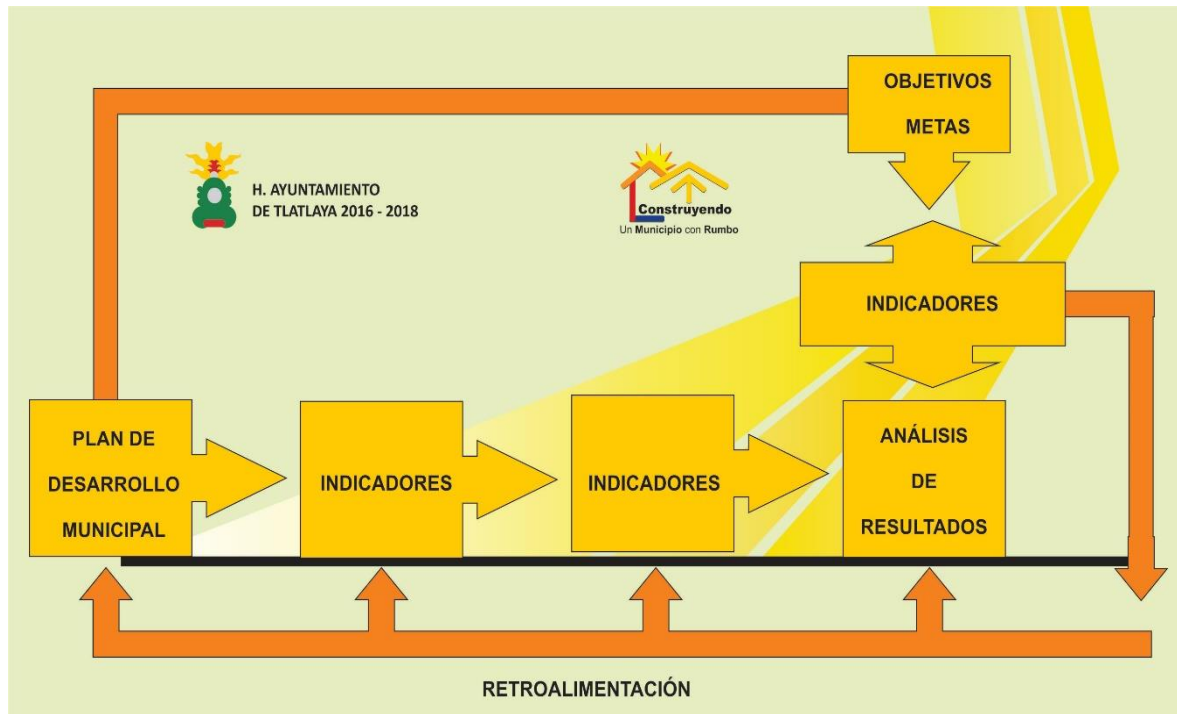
OBJETIVOS
METAS

H. AYUNTAMIENTO
DE TLATLAYA 2016 - 2018

Construyendo
Un Municipio con Rumbo

INDICADORES

PLAN DE DESARROLLO MUNICIPAL

INDICADORES

INDICADORES

ANÁLISIS DE RESULTADOS

RETROALIMENTACIÓN